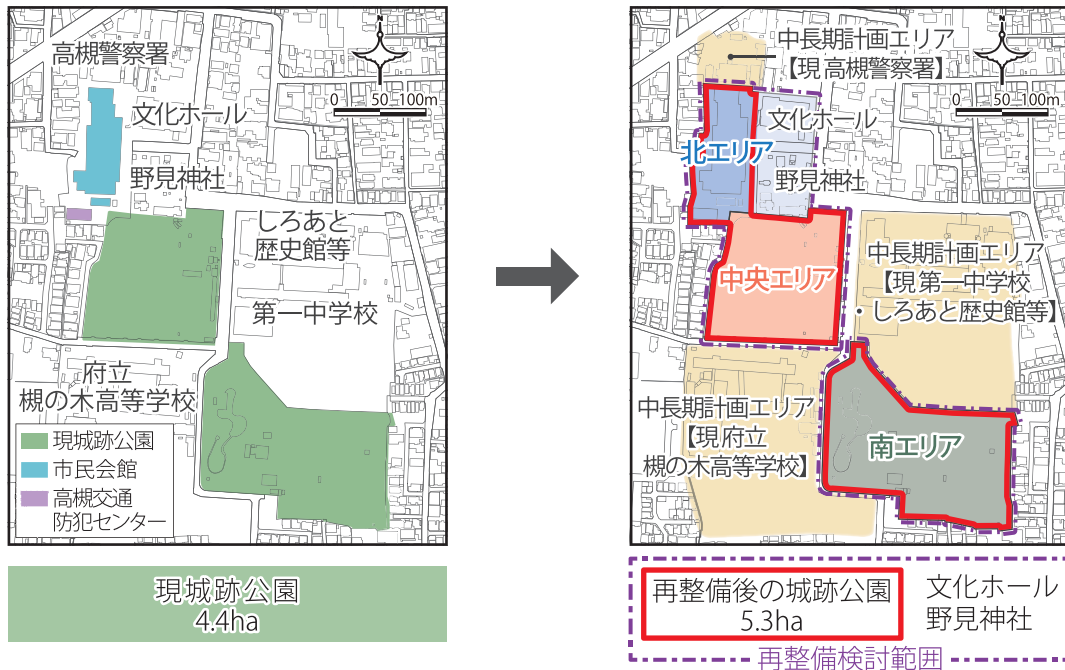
高槻警察署

文化ホール

野見神社

しろあと歴史館等

第一中学校

府立槻の木高等学校

N

0 50 100m

現城跡公園

市民会館

高槻交通防犯センター

現城跡公園
4.4ha

中長期計画エリア
【現高槻警察署】

N

0 50 100m

文化ホール

北エリア

野見神社

中長期計画エリア
【現第一中学校・しろあと歴史館等】

中央エリア

中長期計画エリア
【現府立槻の木高等学校】

南エリア

再整備後の城跡公園
5.3ha

文化ホール
野見神社

再整備検討範囲